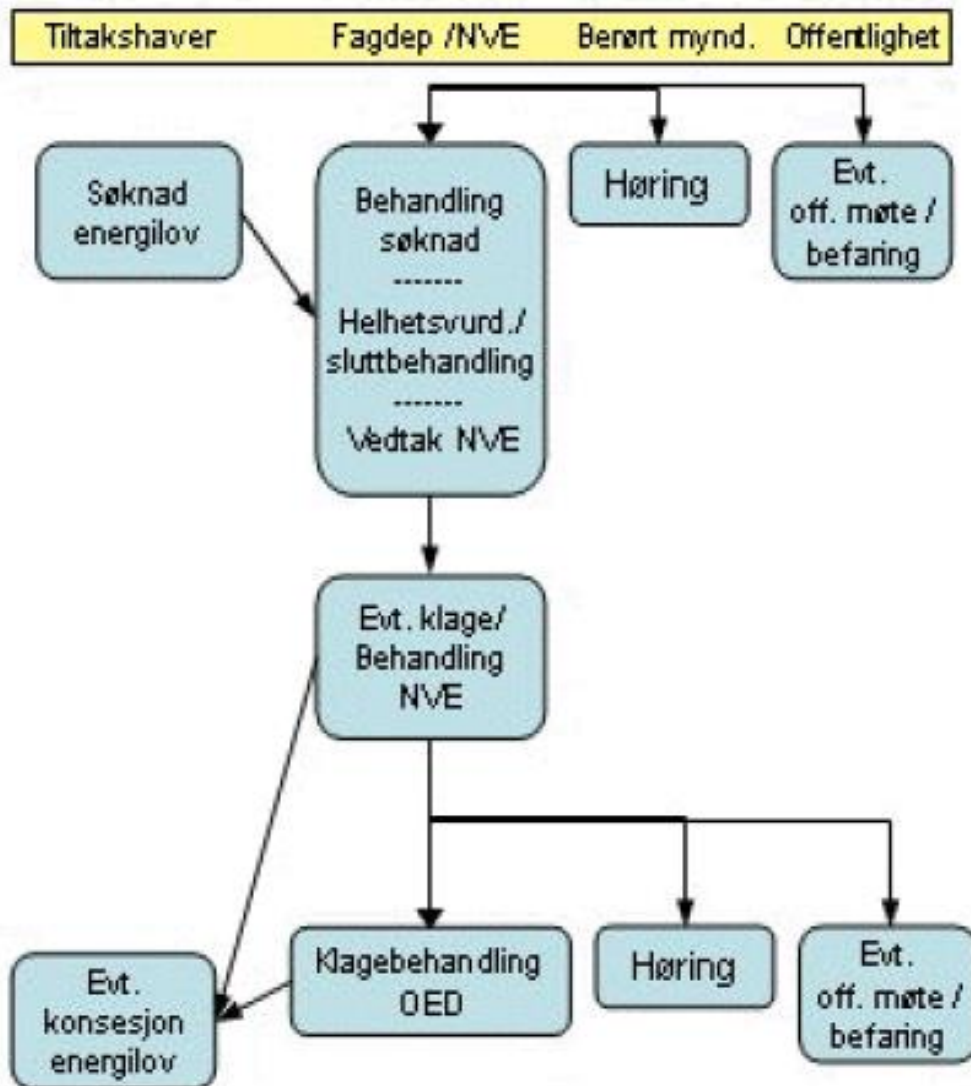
Tiltakshaver Fagdep /NVE Berørt mynd. Offentlighet

Søknad energilov

Behandling søknad
-------
Helhetsvurd./ sluttbehandling
-------
Vedtak NVE

Høring

Evt. off. møte / befaring

Evt. klage/ Behandling NVE

Evt. konsesjon energilov

Klagebehandling OED

Høring

Evt. off. møte / befaring